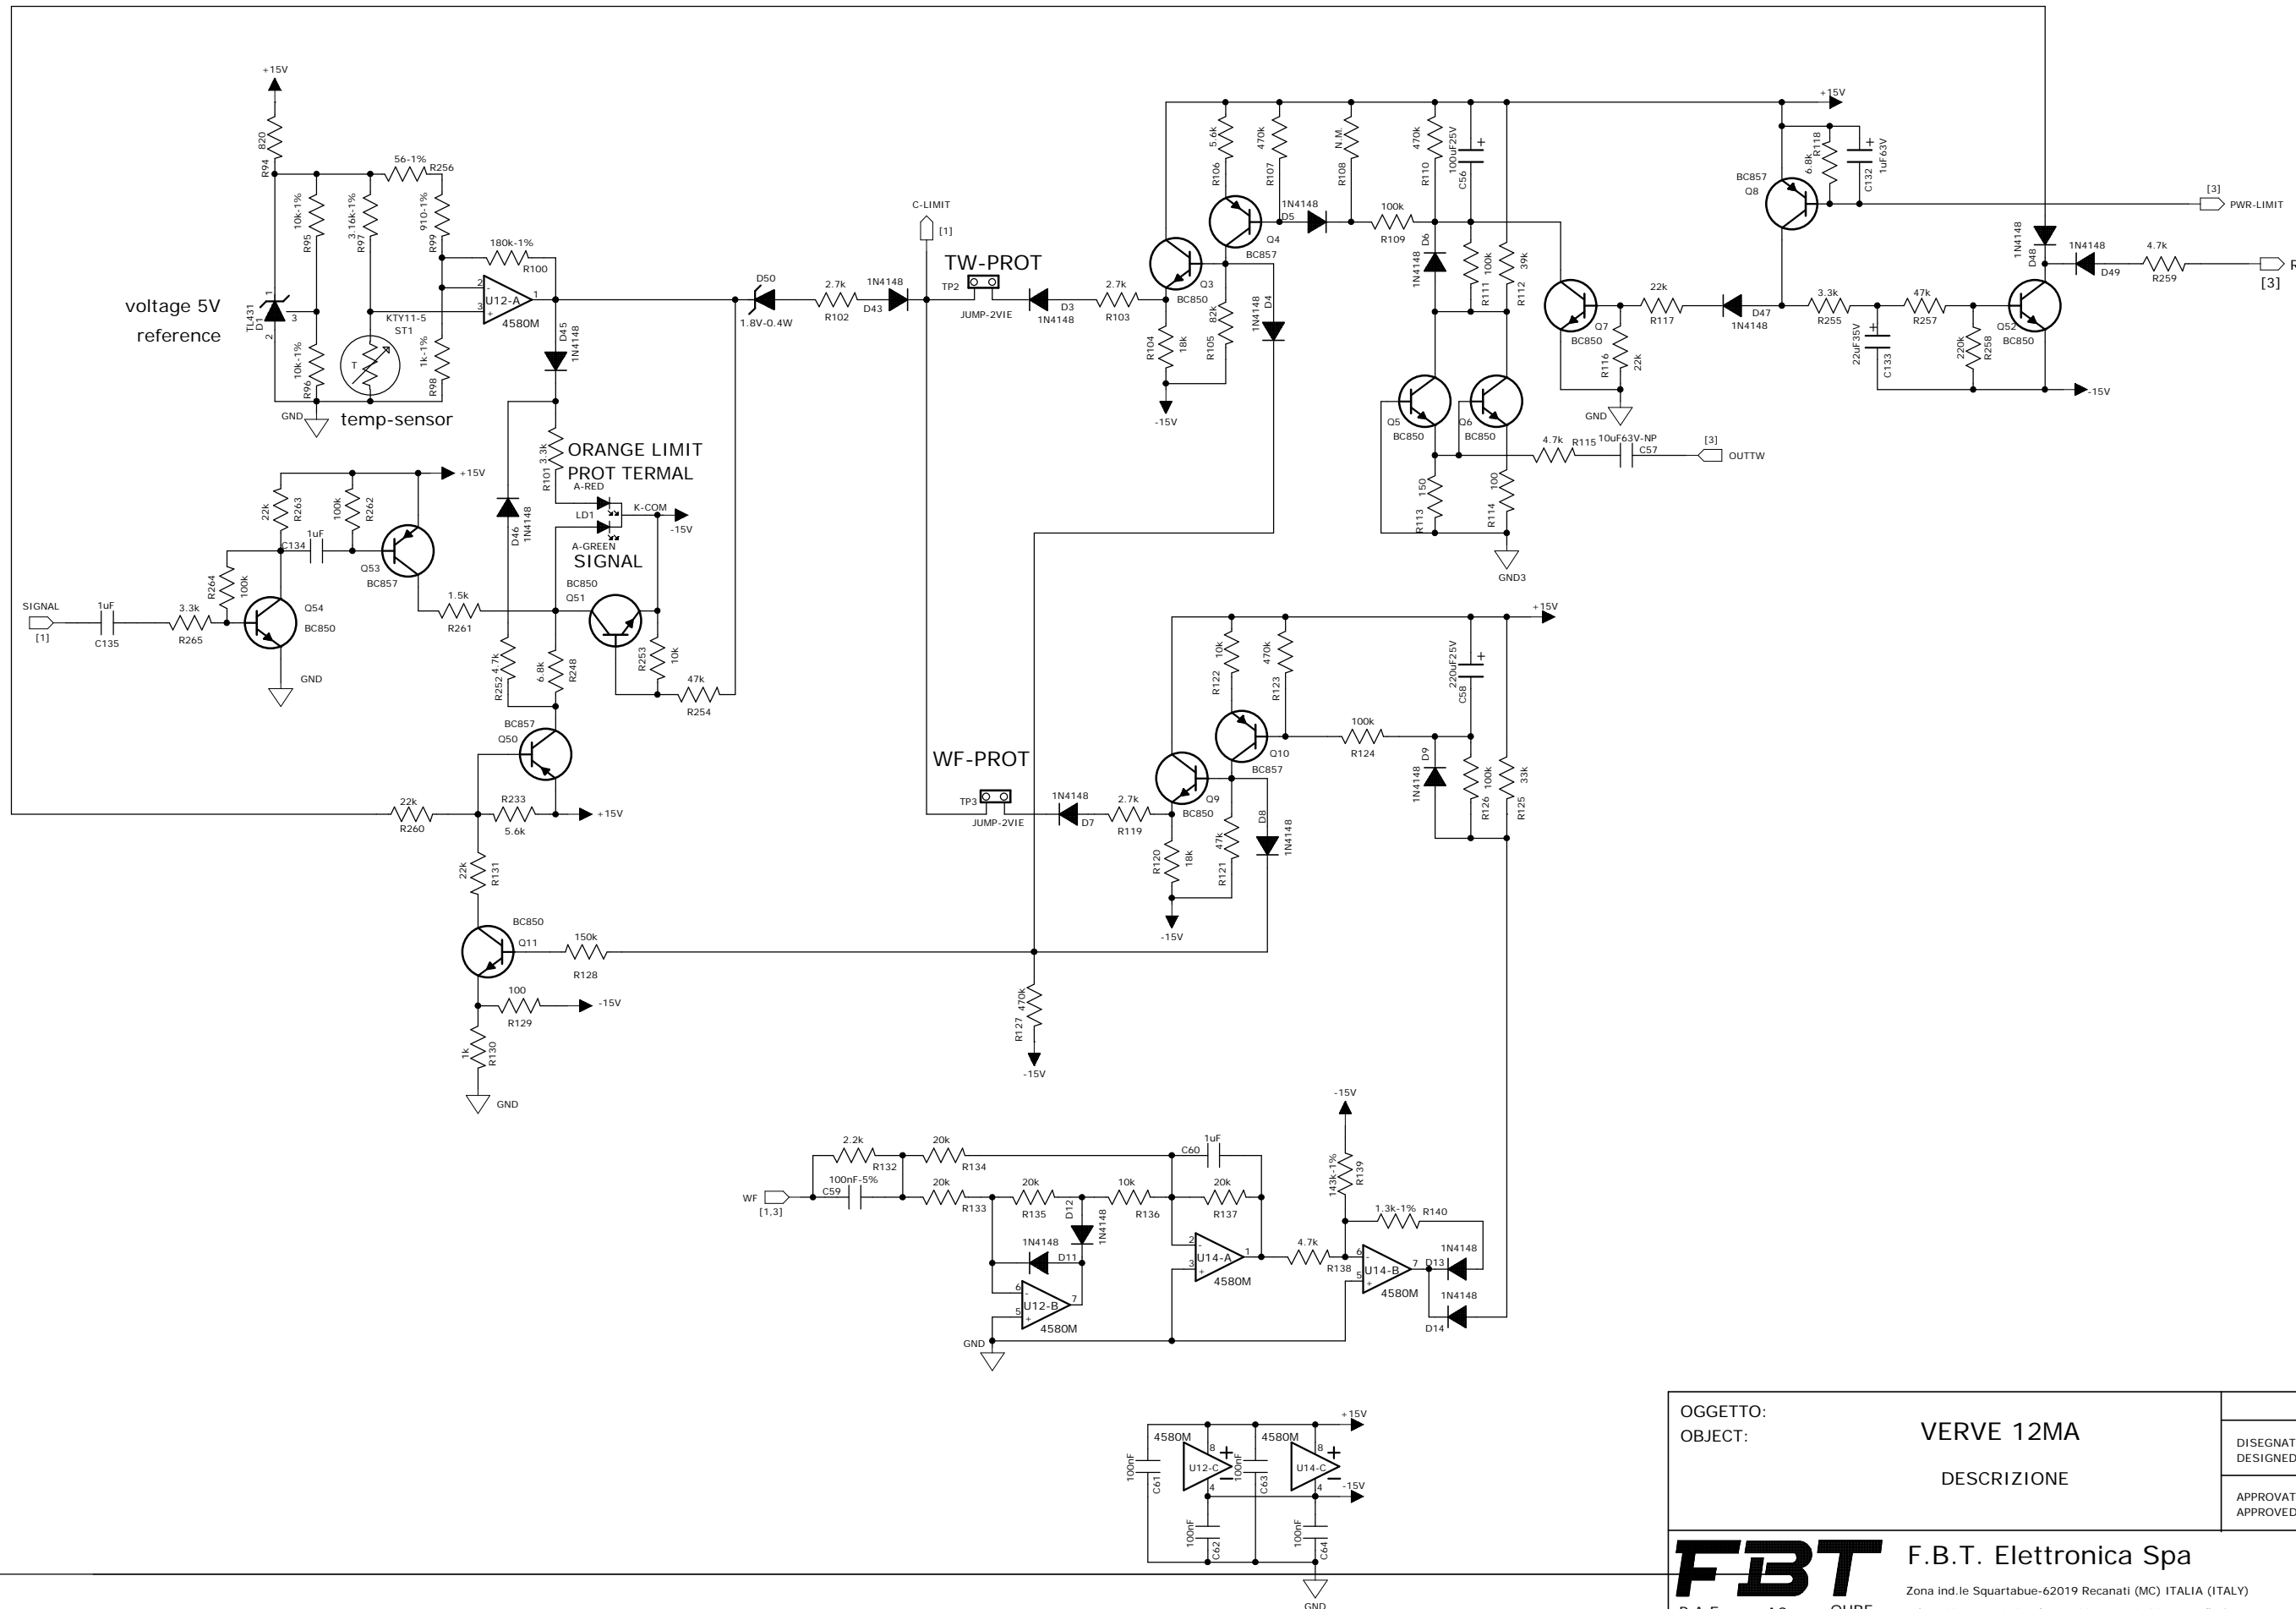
+15V
R94 820
56-1% R256
R95 10k-1%
R97 3.16k-1%
R99 910-1%
180k-1%
R100
voltage 5V
reference
TL431
D1
3
2
1
2
3
U12-A
4580M
KTY11-5
ST1
T
R96 10k-1%
R98 1k-1%
GND
temp-sensor
D45
1N4148
D50
1.8V-0.4W
2.7k
R102
1N4148
D43
C-LIMIT
[1]
TW-PROT
TP2
JUMP-2VIE
D3
1N4148
2.7k
R103
+15V
R106 5.6k
R107 470k
R108 N.M.
R110 470k
100uF25V
C56
1N4148
D5
100k
R109
Q4
BC857
Q3
BC850
R104 18k
R105 82k
-15V
D4
1N4148
D6
1N4148
R111 100k
R112 39k
BC857
Q8
R118 6.8k
C132 1uF63V
[3]
PWR-LIMIT
D48
1N4148
1N4148
D49
4.7k
R259
R
[3]
Q7
BC850
22k
R117
D47
1N4148
3.3k
R255
47k
R257
22uF35V
C133
220k
R258
Q52
BC850
-15V
R116 22k
GND
Q5
BC850
Q6
BC850
4.7k R115
10uF63V-NP
C57
[3]
OUTTW
R113 150
R114 100
GND3
ORANGE LIMIT
PROT TERMAL
R101 3.3k
A-RED
LD1
K-COM
-15V
A-GREEN
SIGNAL
+15V
R263 22k
R262 100k
C134
1uF
Q53
BC857
D46
1N4148
BC850
Q51
1.5k
R261
SIGNAL
[1]
1uF
C135
3.3k
R265
R264 100k
Q54
BC850
GND
R253 10k
47k
R254
R252 4.7k
R248 6.8k
BC857
Q50
22k
R260
R233
5.6k
+15V
R131 22k
BC850
Q11
150k
R128
100
R129
-15V
R130 1k
GND
+15V
R122 10k
R123 470k
220uF25V
C58
Q10
BC857
100k
R124
WF-PROT
TP3
JUMP-2VIE
1N4148
D7
2.7k
R119
Q9
BC850
D9
1N4148
R126 100k
R125 33k
R120 18k
R121 47k
D8
1N4148
-15V
R127 470k
-15V
2.2k
R132
20k
R134
1uF
C60
100nF-5%
C59
WF
[1,3]
20k
R133
20k
R135
D12
1N4148
10k
R136
20k
R137
1N4148
D11
6
5
U12-B
7
4580M
GND
2
3
U14-A
1
4580M
4.7k
R138
-15V
R139 143k-1%
1.3k-1% R140
6
5
U14-B
7
4580M
D13
1N4148
1N4148
D14
+15V
4580M
8
U12-C
4
100nF
C61
100nF
C63
4580M
8
U14-C
4
-15V
100nF
C62
100nF
C64
GND
OGGETTO:
OBJECT:
VERVE 12MA
DESCRIZIONE
DISEGNAT
DESIGNED
APPROVAT
APPROVED
FBT
F.B.T. Elettronica Spa
Zona ind.le Squartabue-62019 Recanati (MC) ITALIA (ITALY)